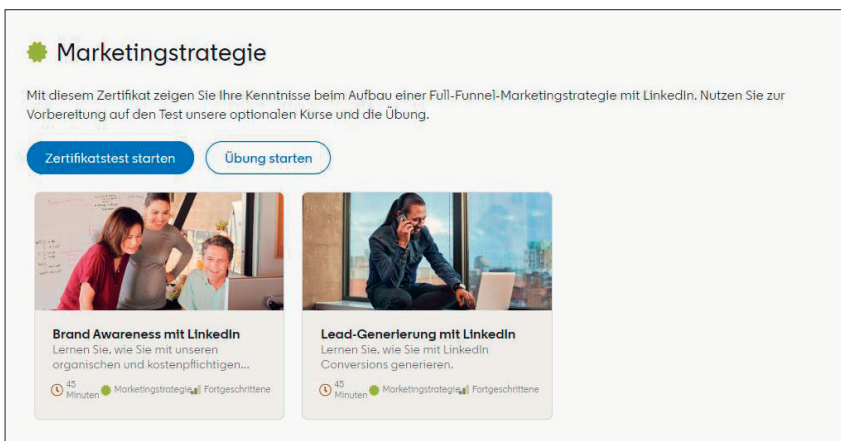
Marketingstrategie

Mit diesem Zertifikat zeigen Sie Ihre Kenntnisse beim Aufbau einer Full-Funnel-Marketingstrategie mit LinkedIn. Nutzen Sie zur Vorbereitung auf den Test unsere optionalen Kurse und die Übung.

Zertifikatstest starten

Übung starten

Brand Awareness mit LinkedIn
Lernen Sie, wie Sie mit unseren organischen und kostenpflichtigen...
45 Minuten Marketingstrategie Fortgeschrittene

Lead-Generierung mit LinkedIn
Lernen Sie, wie Sie mit LinkedIn Conversions generieren.
45 Minuten Marketingstrategie Fortgeschrittene